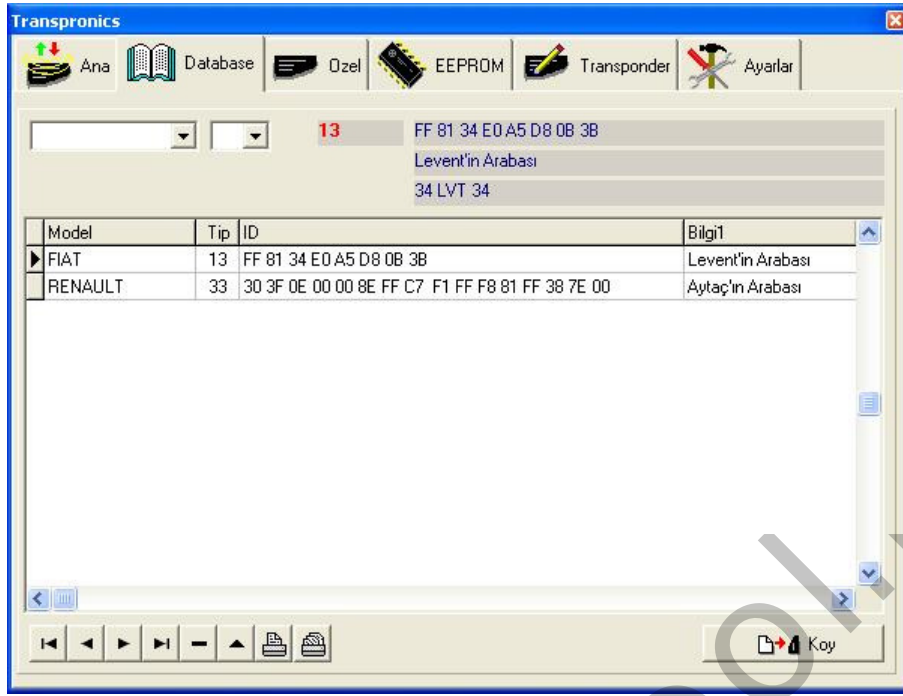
Transpronics

Ana | Database | Ozel | EEPROM | Transponder | Ayarlar

13 FF 81 34 E0 A5 D8 0B 3B

Levent'in Arabası

34 LVT 34

| Model | Tip | ID | Bilgi1 |
|---|---|---|---|
| FIAT | 13 | FF 81 34 E0 A5 D8 0B 3B | Levent'in Arabası |
| RENAULT | 33 | 30 3F 0E 00 00 8E FF C7 F1 FF F8 81 FF 38 7E 00 | Aytaç'ın Arabası |

Koy